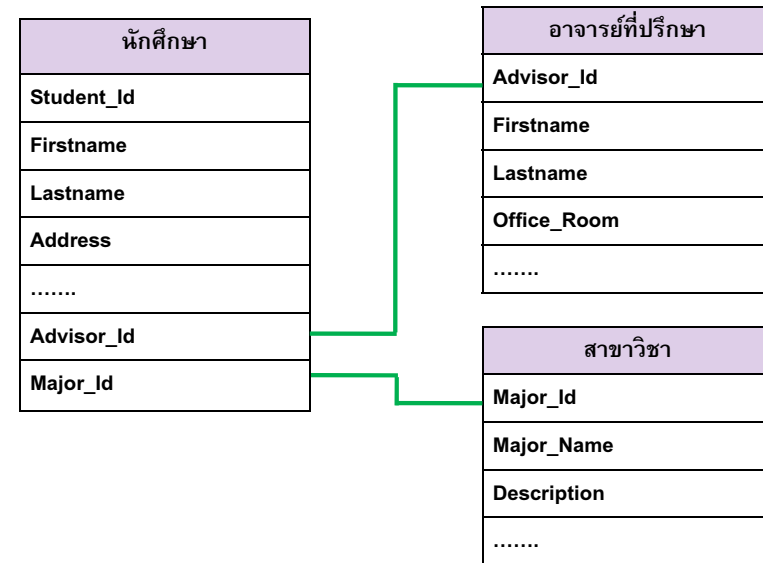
| นักศึกษา |
|---|
| Student_Id |
| Firstname |
| Lastname |
| Address |
| ……. |
| Advisor_Id |
| Major_Id |

| อาจารย์ที่ปรึกษา |
|---|
| Advisor_Id |
| Firstname |
| Lastname |
| Office_Room |
| ……. |

| สาขาวิชา |
|---|
| Major_Id |
| Major_Name |
| Description |
| ……. |